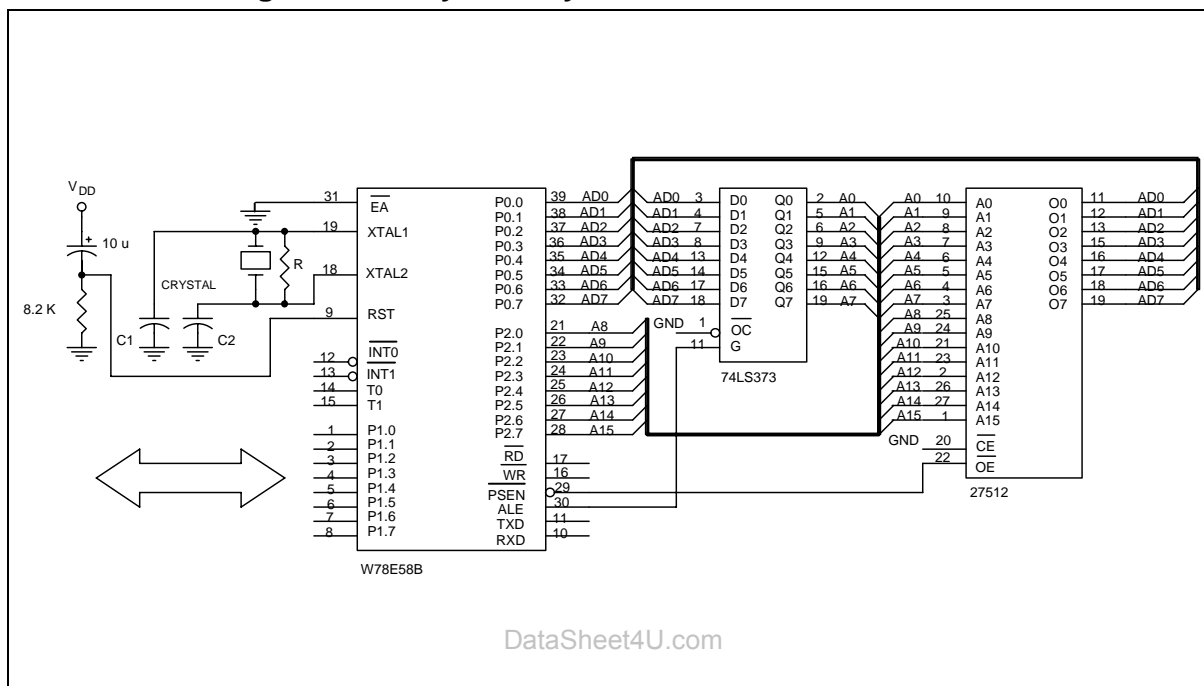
$V_{DD}$
+ 10 u
8.2 K
C1
C2
CRYSTAL
R

31 $\overline{EA}$
19 XTAL1
18 XTAL2
9 RST
12 $\overline{INT0}$
13 INT1
14 T0
15 T1
1 P1.0
2 P1.1
3 P1.2
4 P1.3
5 P1.4
6 P1.5
7 P1.6
8 P1.7

P0.0 39 AD0
P0.1 38 AD1
P0.2 37 AD2
P0.3 36 AD3
P0.4 35 AD4
P0.5 34 AD5
P0.6 33 AD6
P0.7 32 AD7
P2.0 21 A8
P2.1 22 A9
P2.2 23 A10
P2.3 24 A11
P2.4 25 A12
P2.5 26 A13
P2.6 27 A14
P2.7 28 A15
$\overline{RD}$ 17
$\overline{WR}$ 16
$\overline{PSEN}$ 29
ALE 30
TXD 11
RXD 10

W78E58B

AD0 3 D0 Q0 2 A0
AD1 4 D1 Q1 5 A1
AD2 7 D2 Q2 6 A2
AD3 8 D3 Q3 9 A3
AD4 13 D4 Q4 12 A4
AD5 14 D5 Q5 15 A5
AD6 17 D6 Q6 16 A6
AD7 18 D7 Q7 19 A7
GND 1 $\overline{OC}$
11 G

74LS373

A0 10 A0 O0 11 AD0
A1 9 A1 O1 12 AD1
A2 8 A2 O2 13 AD2
A3 7 A3 O3 15 AD3
A4 6 A4 O4 16 AD4
A5 5 A5 O5 17 AD5
A6 4 A6 O6 18 AD6
A7 3 A7 O7 19 AD7
A8 25 A8
A9 24 A9
A10 21 A10
A11 23 A11
A12 2 A12
A13 26 A13
A14 27 A14
A15 1 A15
GND 20 $\overline{CE}$
22 $\overline{OE}$

27512

DataSheet4U.com